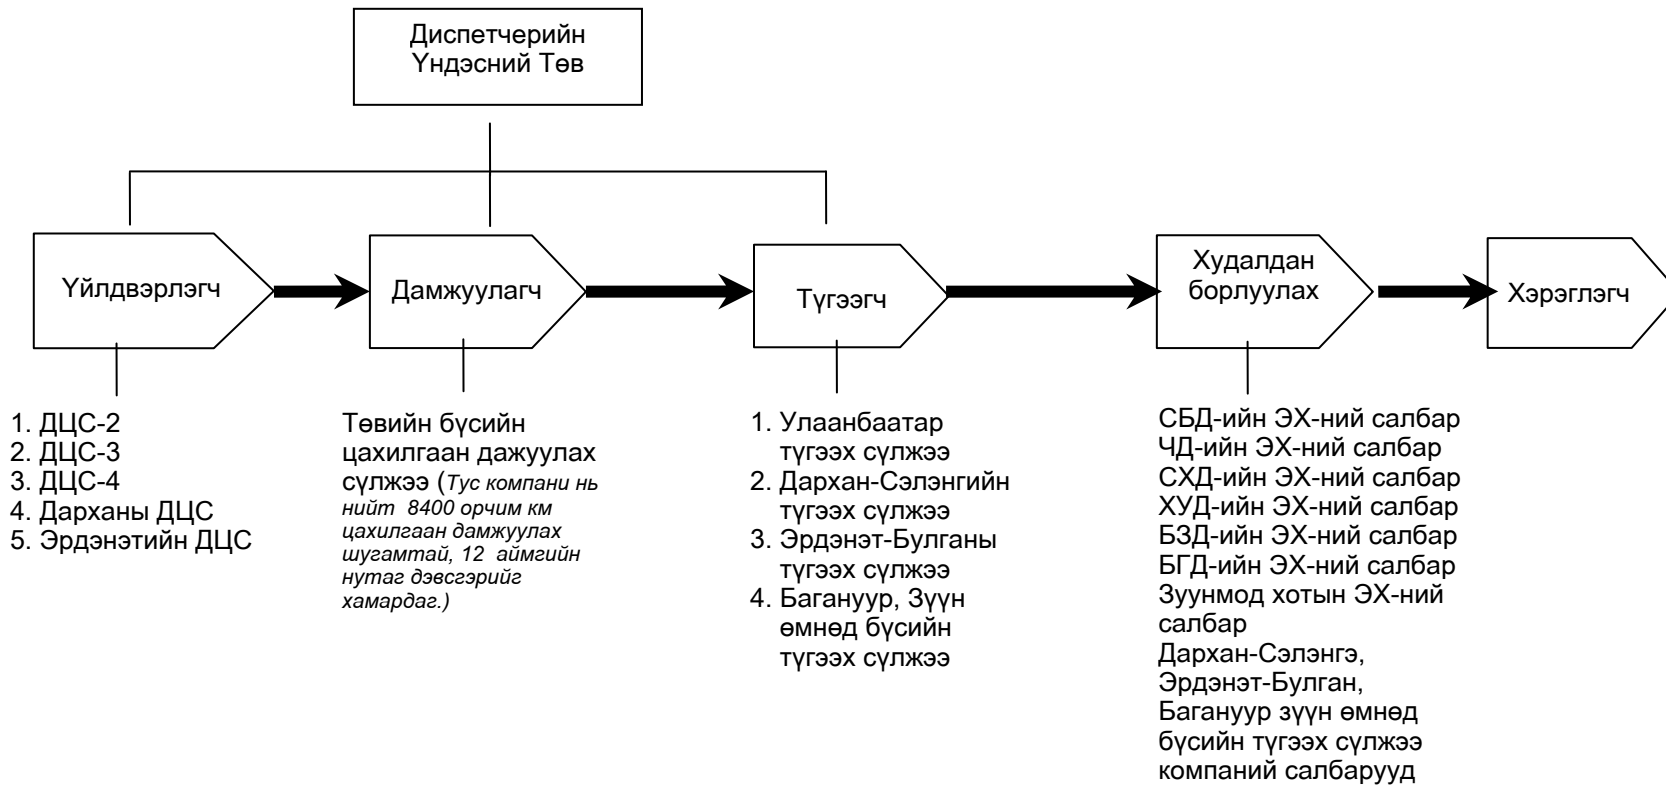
Диспетчерийн Үндэсний Төв

Үйлдвэрлэгч

Дамжуулагч

Түгээгч

Худалдан борлуулах

Хэрэглэгч

1. ДЦС-2
2. ДЦС-3
3. ДЦС-4
4. Дарханы ДЦС
5. Эрдэнэтийн ДЦС

Төвийн бүсийн цахилгаан дажуулах сүлжээ (Тус компани нь нийт 8400 орчим км цахилгаан дамжуулах шугамтай, 12 аймгийн нутаг дэвсгэрийг хамардаг.)

1. Улаанбаатар түгээх сүлжээ
2. Дархан-Сэлэнгийн түгээх сүлжээ
3. Эрдэнэт-Булганы түгээх сүлжээ
4. Багануур, Зүүн өмнөд бүсийн түгээх сүлжээ

СБД-ийн ЭХ-ний салбар
ЧД-ийн ЭХ-ний салбар
СХД-ийн ЭХ-ний салбар
ХУД-ийн ЭХ-ний салбар
БЗД-ийн ЭХ-ний салбар
БГД-ийн ЭХ-ний салбар
Зуунмод хотын ЭХ-ний салбар
Дархан-Сэлэнгэ, Эрдэнэт-Булган, Багануур зүүн өмнөд бүсийн түгээх сүлжээ компаний салбарууд